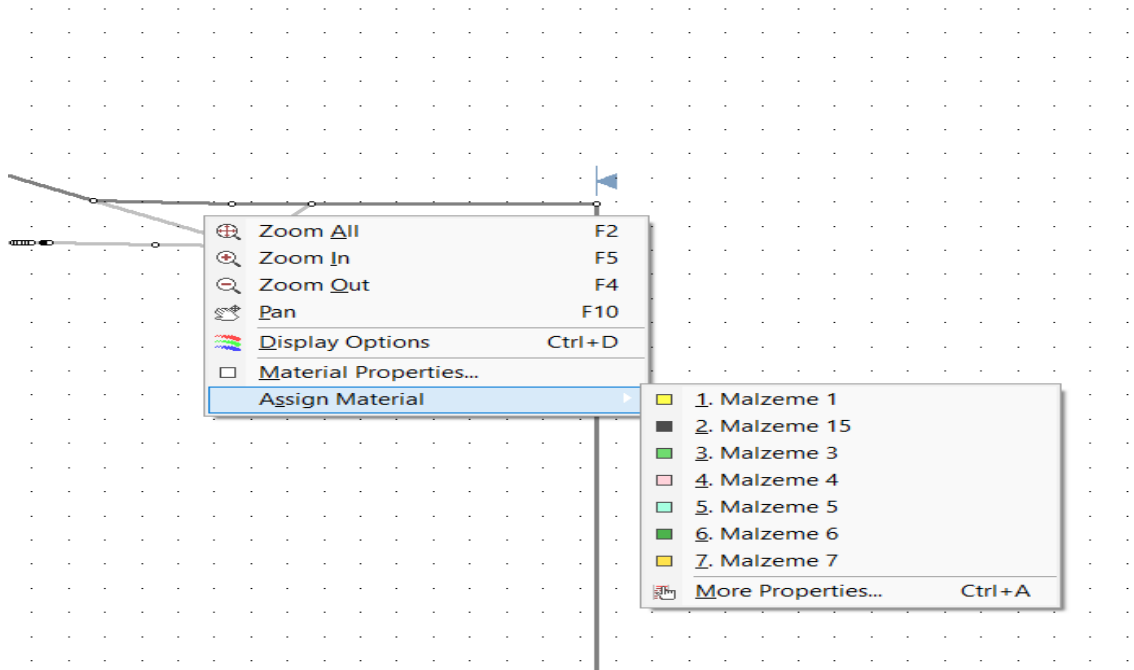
Zoom All F2
Zoom In F5
Zoom Out F4
Pan F10
Display Options Ctrl+D
Material Properties...
Assign Material

1. Malzeme 1
2. Malzeme 15
3. Malzeme 3
4. Malzeme 4
5. Malzeme 5
6. Malzeme 6
7. Malzeme 7
More Properties... Ctrl+A